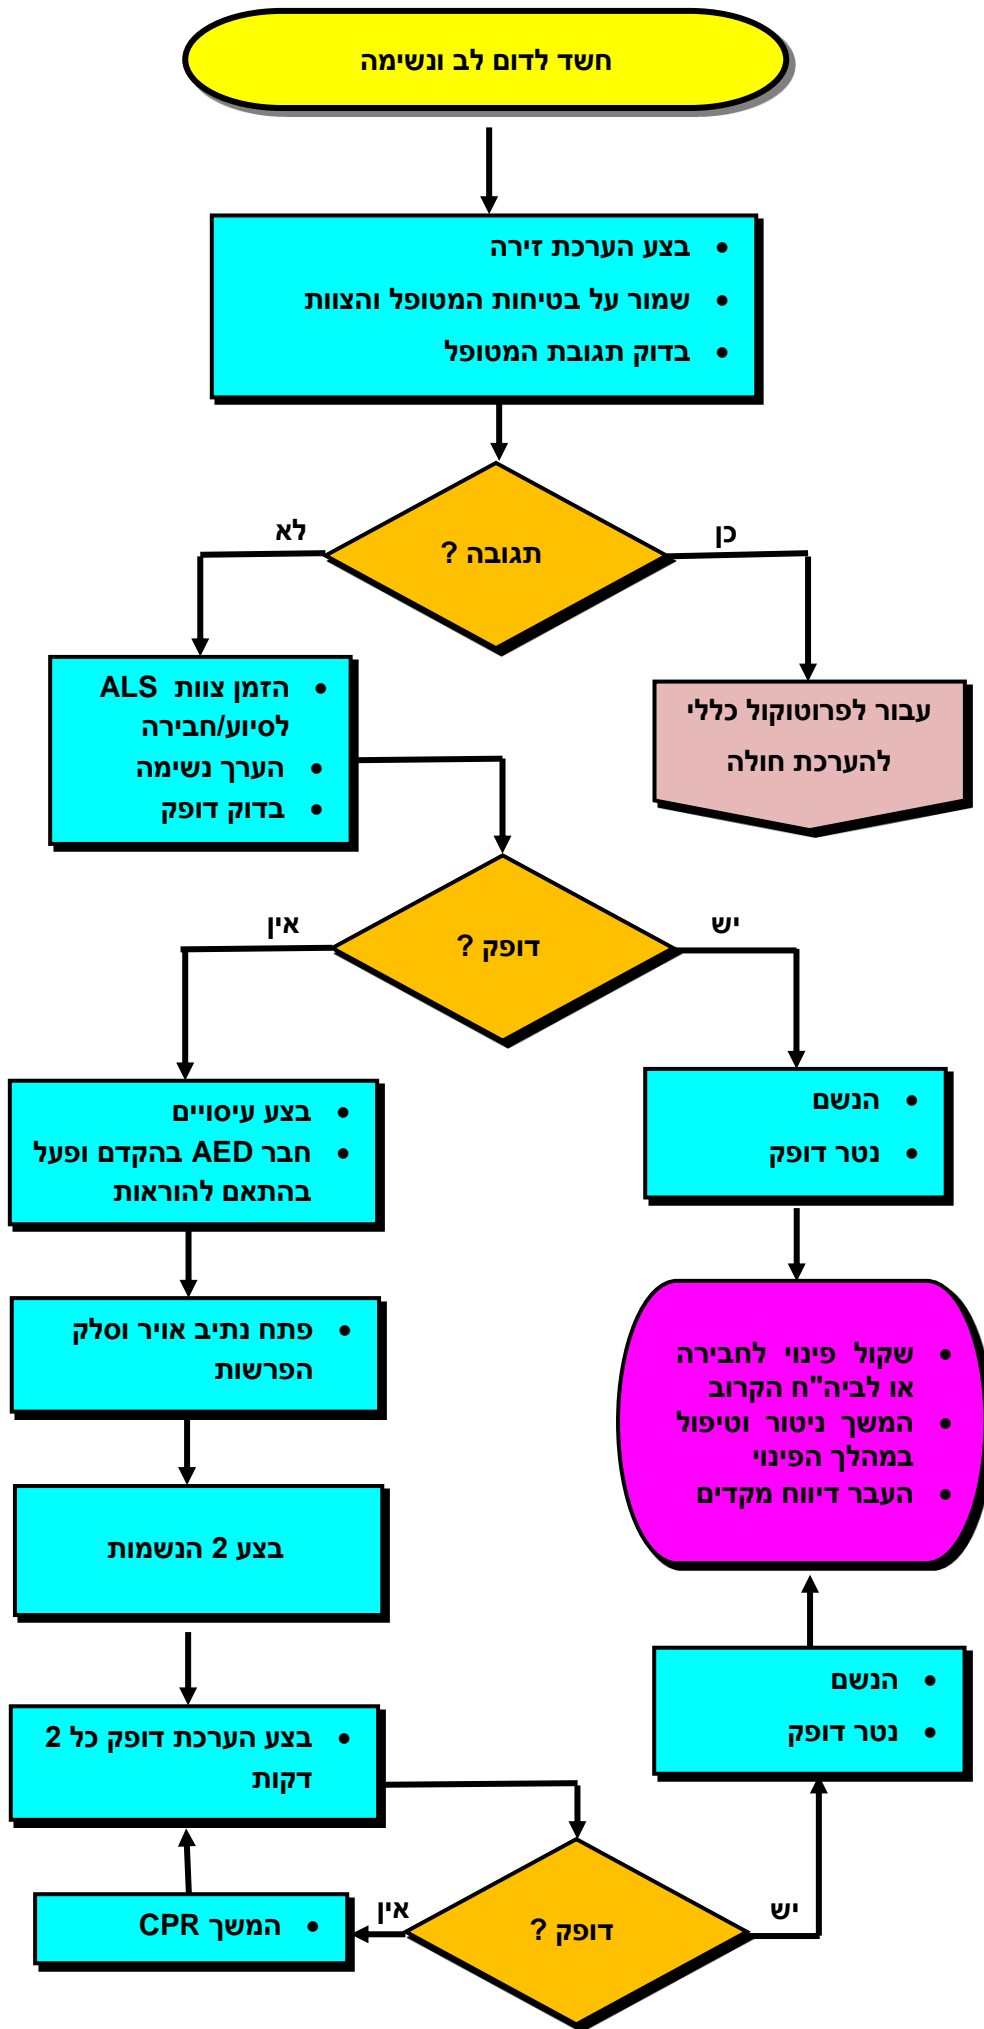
חשד לדום לב ונשימה

• בצע הערכת זירה
• שמור על בטיחות המטופל והצוות
• בדוק תגובת המטופל

תגובה ?

כן

לא

עבור לפרוטוקול כללי להערכת חולה

• הזמן צוות ALS לסיוע/חבירה
• הערך נשימה
• בדוק דופק

דופק ?

יש

אין

• הנשם
• נטר דופק

• בצע עיסויים
• חבר AED בהקדם ופעל בהתאם להוראות

• שקול פינוי לחבירה או לביה"ח הקרוב
• המשך ניטור וטיפול במהלך הפינוי
• העבר דיווח מקדים

• פתח נתיב אויר וסלק הפרשות

בצע 2 הנשמות

• הנשם
• נטר דופק

• בצע הערכת דופק כל 2 דקות

• המשך CPR

אין

דופק ?

יש